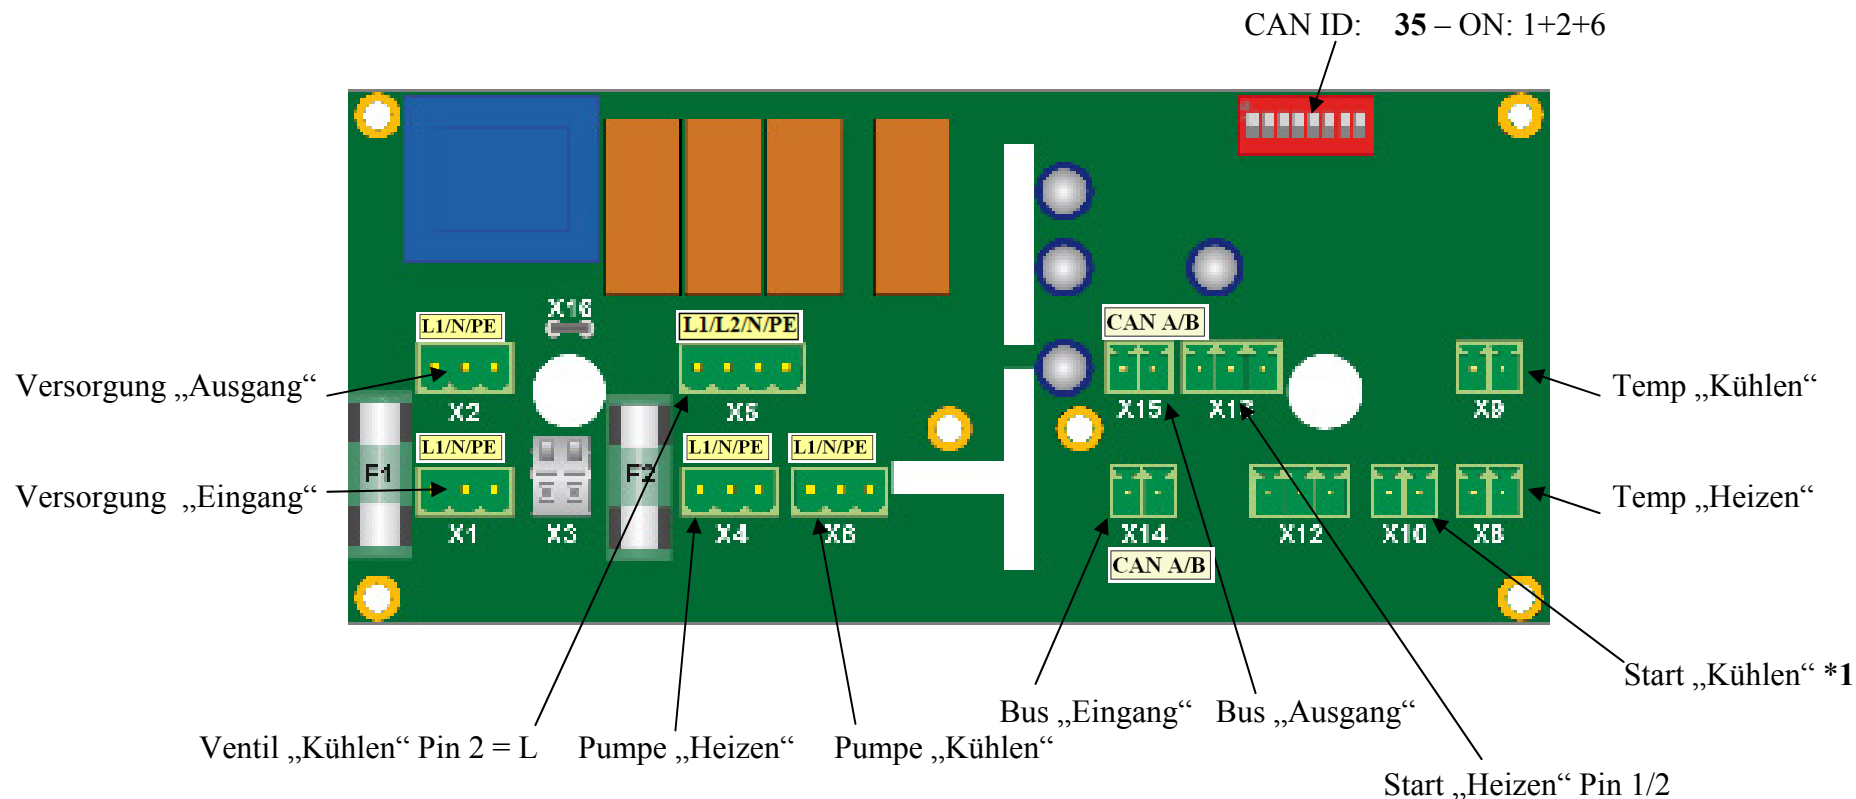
CAN ID: **35** – ON: 1+2+6

X16

L1/N/PE

L1/L2/N/PE

CAN A/B

Versorgung „Ausgang“

X2

X5

X15

X13

X9

Temp „Kühlen“

L1/N/PE

L1/N/PE

L1/N/PE

F1

F2

Versorgung „Eingang“

X1

X3

X4

X6

X14

X12

X10

X8

Temp „Heizen“

CAN A/B

Start „Kühlen“ *1

Bus „Eingang“ Bus „Ausgang“

Ventil „Kühlen“ Pin 2 = L

Pumpe „Heizen“

Pumpe „Kühlen“

Start „Heizen“ Pin 1/2